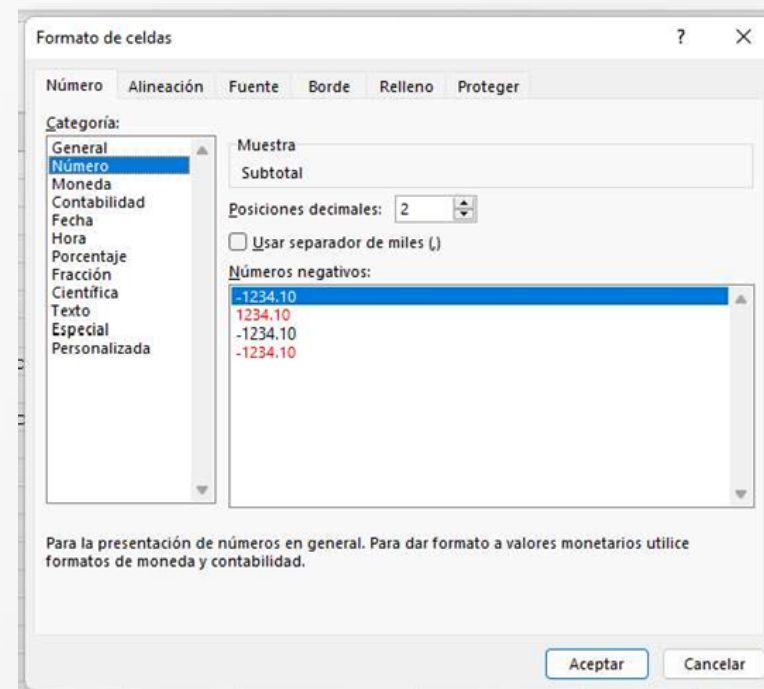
Formato de celdas

?

×

Número Alineación Fuente Borde Relleno Proteger

Categoría:

General
Número
Moneda
Contabilidad
Fecha
Hora
Porcentaje
Fracción
Científica
Texto
Especial
Personalizada

Muestra

Subtotal

Posiciones decimales: 2

Usar separador de miles (,)

Números negativos:

-1234.10
1234.10
-1234.10
-1234.10

Para la presentación de números en general. Para dar formato a valores monetarios utilice formatos de moneda y contabilidad.

Aceptar

Cancelar